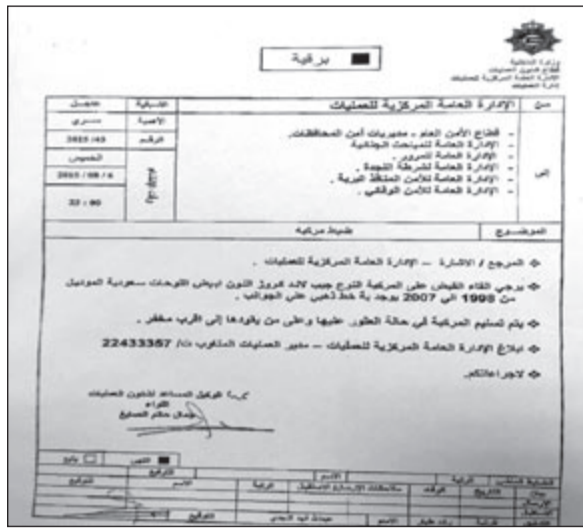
برقية

وزارة الداخلية
قطاع الأمن العام
الإدارة العامة المركزية للعمليات

من | الإدارة العامة المركزية للعمليات | الأسبقية | عاجل
| | الأهمية | سري
| | الرقم | 2023/43
إلى | - قطاع الأمن العام - مديريات أمن المحافظات.
- الإدارة العامة للمباحث الجنائية.
- الإدارة العامة للمرور.
- الإدارة العامة لشرطة النجدة.
- الإدارة العامة للأمن المنظم غربية.
- الإدارة العامة للأمن الوقائي. | | الخميس
| | | 2023/08/4
| | | 22:00

الموضوع | ضبط مركبة

❖ المرجع / الاشارة – الإدارة العامة المركزية للعمليات.

❖ يرجى إلقاء القبض على المركبة النوع جيب لاند كروز اللون ابيض اللوحات سعودية الموديل من 1998 الى 2007 بوجود خط ذهبي على الجوانب.

❖ يتم تسليم المركبة في حالة العثور عليها وعلى من يقودها إلى أقرب مخفر.

❖ ابلاغ الإدارة العامة المركزية للعمليات – مدير العمليات المناوب ت: 22433357

❖ لاجراءاتكم.

الوكيل المساعد لشئون العمليات
اللواء
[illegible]

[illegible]